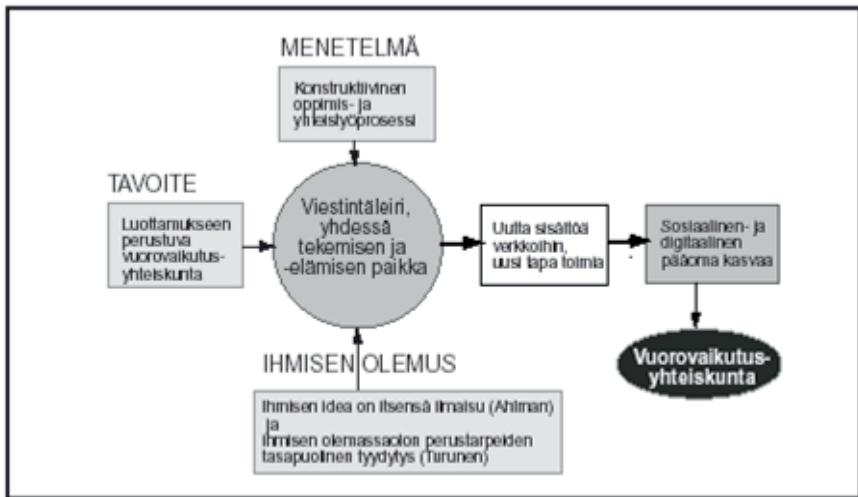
MENETELMÄ

Konstruktiivinen oppimis- ja yhteistyöprosessi

TAVOITE

Luottamukseen perustuva vuorovaikutusyhteiskunta

Viestintäleiri, yhdessä tekemisen ja -elämisen paikka

Uutta sisältöä verkkoihin, uusi tapa toimia

Sosiaalinen- ja digitaalinen pääoma kasvaa

Vuorovaikutusyhteiskunta

IHMISEN OLEMUS

Ihmisen idea on itsensä ilmaisu (Ahlman) ja ihmisen olemassaolon perustarpeiden tasapuolinen tyydytys (Turunen)